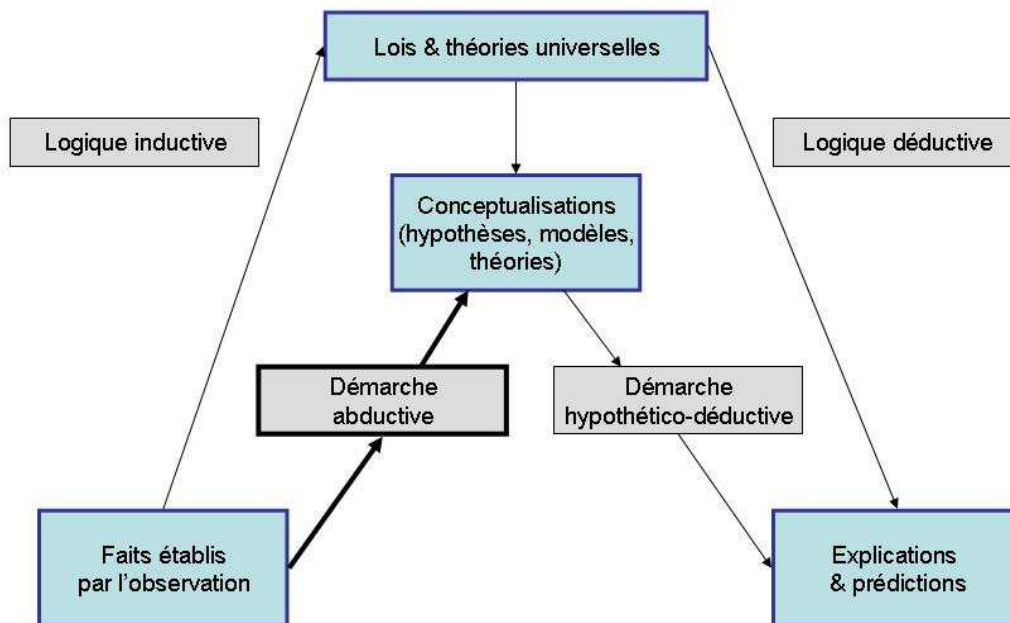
Lois & théories universelles

Logique inductive

Logique déductive

Conceptualisations (hypothèses, modèles, théories)

Démarche abductive

Démarche hypothético-déductive

Faits établis par l'observation

Explications & prédictions